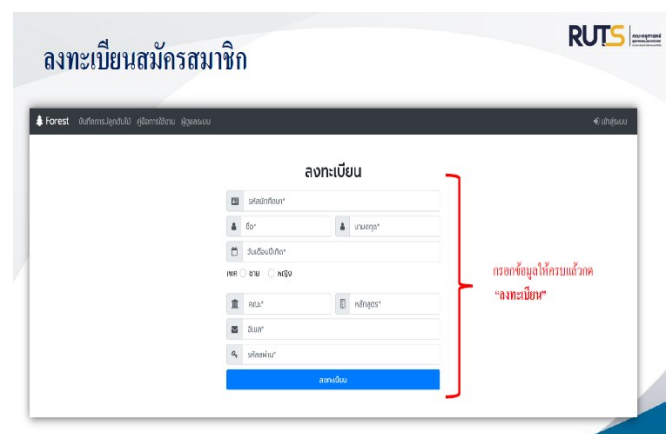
ลงทะเบียนสมัครสมาชิก

RUTS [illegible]

Forest บันทึกการปลูกต้นไม้ คู่มือการใช้งาน ผู้ดูแลระบบ

เข้าสู่ระบบ

ลงทะเบียน

รหัสนักศึกษา*

ชื่อ*

นามสกุล*

วันเดือนปีเกิด*

เพศ ชาย หญิง

คณะ*

หลักสูตร*

อีเมล*

รหัสผ่าน*

ลงทะเบียน

กรอกข้อมูลให้ครบแล้วกด "ลงทะเบียน"